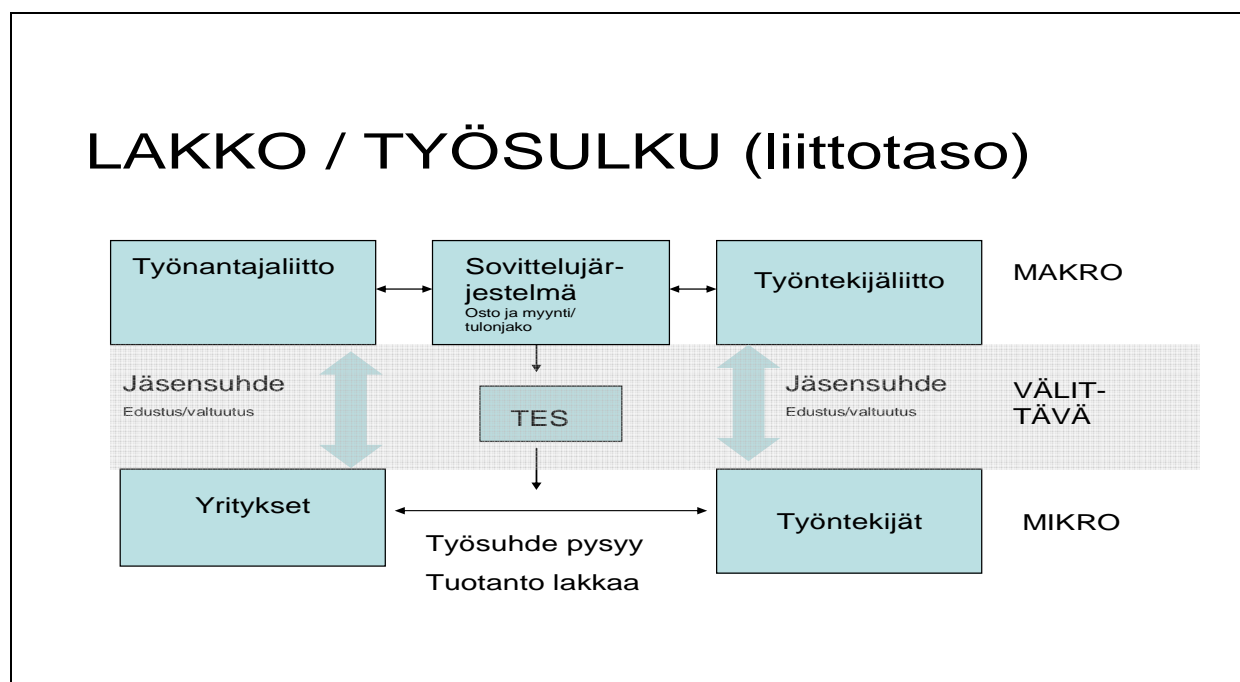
LAKKO / TYÖSULKU (liittotaso)

Työnantajaliitto

Sovittelujärjestelmä
Osto ja myynti/ tulonjako

Työntekijäliitto

MAKRO

Jäsensuhde
Edustus/valtuutus

TES

Jäsensuhde
Edustus/valtuutus

VÄLITTÄVÄ

Yritykset

Työntekijät

MIKRO

Työsuhde pysyy
Tuotanto lakkaa